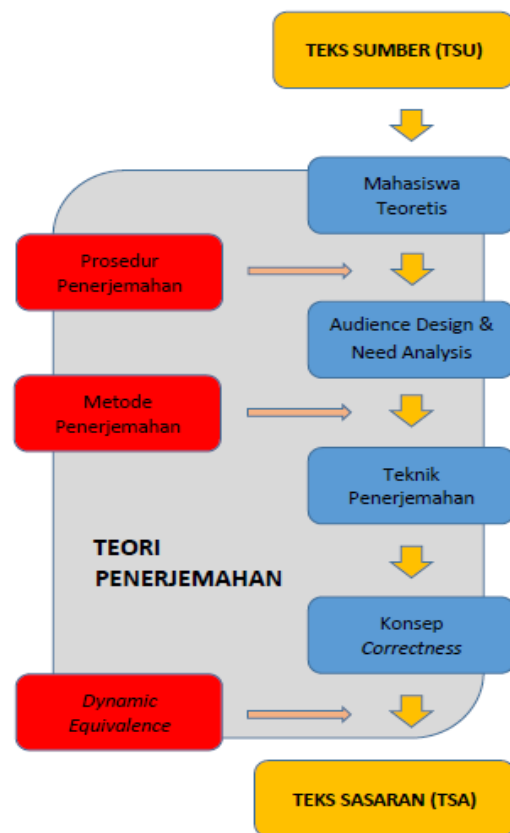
TEKS SUMBER (TSU)

Mahasiswa Teoretis

Prosedur Penerjemahan

Audience Design & Need Analysis

Metode Penerjemahan

Teknik Penerjemahan

TEORI PENERJEMAHAN

Konsep *Correctness*

*Dynamic Equivalence*

TEKS SASARAN (TSA)